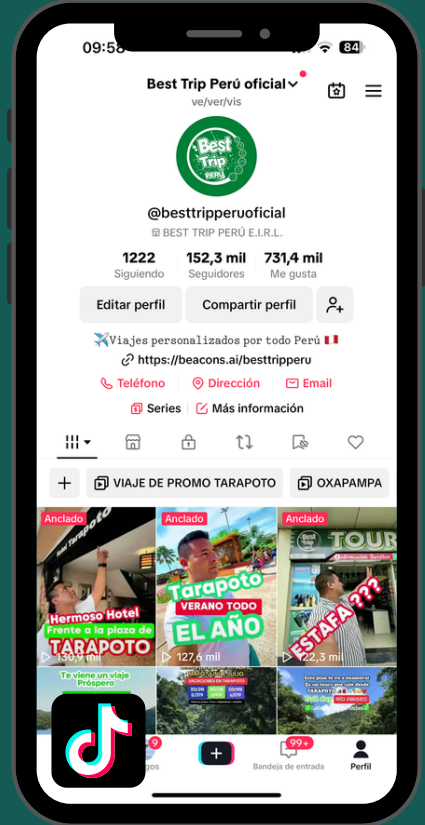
09:58

84

Best Trip Perú oficial

ve/ver/vis

Best Trip PERÚ

@besttripperuoficial

BEST TRIP PERÚ E.I.R.L.

1222
Siguiendo

152,3 mil
Seguidores

731,4 mil
Me gusta

Editar perfil

Compartir perfil

✈️Viajes personalizados por todo Perú 🇵🇪

https://beacons.ai/besttripperu

Teléfono

Dirección

Email

Series

Más información

+

VIAJE DE PROMO TARAPOTO

OXAPAMPA

Anclado

Hermoso Hotel Frente a la plaza de TARAPOTO

130,9 mil

Anclado

Tarapoto VERANO TODO EL AÑO

127,6 mil

Anclado

TOUR

ESTAFA ???

122,3 mil

Te viene un viaje Próspero

VACACIONES EN TARAPOTO

TARAPOTO

9

99+

Bandeja de entrada

Perfil